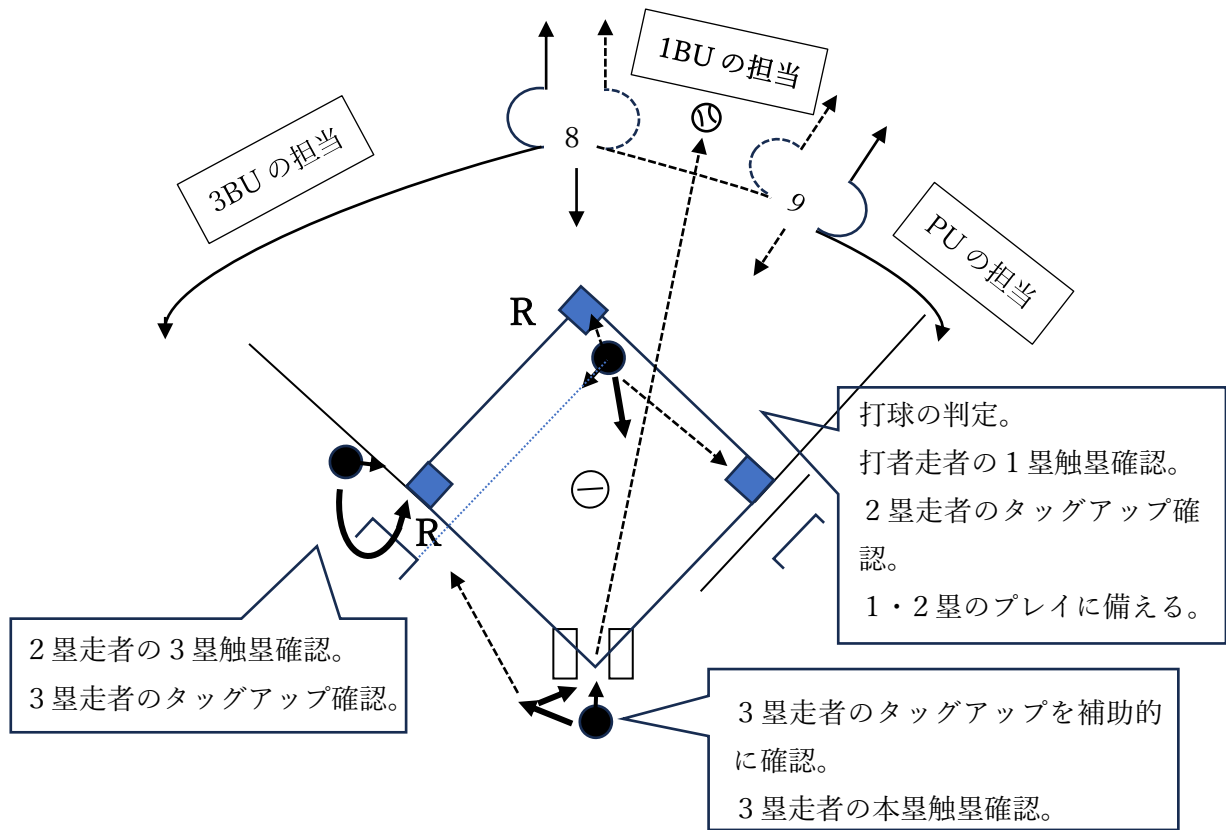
1BU の担当

3BU の担当

8

9

PU の担当

R

R

打球の判定。
打者走者の１塁触塁確認。
２塁走者のタッグアップ確認。
１・２塁のプレイに備える。

２塁走者の３塁触塁確認。
３塁走者のタッグアップ確認。

３塁走者のタッグアップを補助的に確認。
３塁走者の本塁触塁確認。